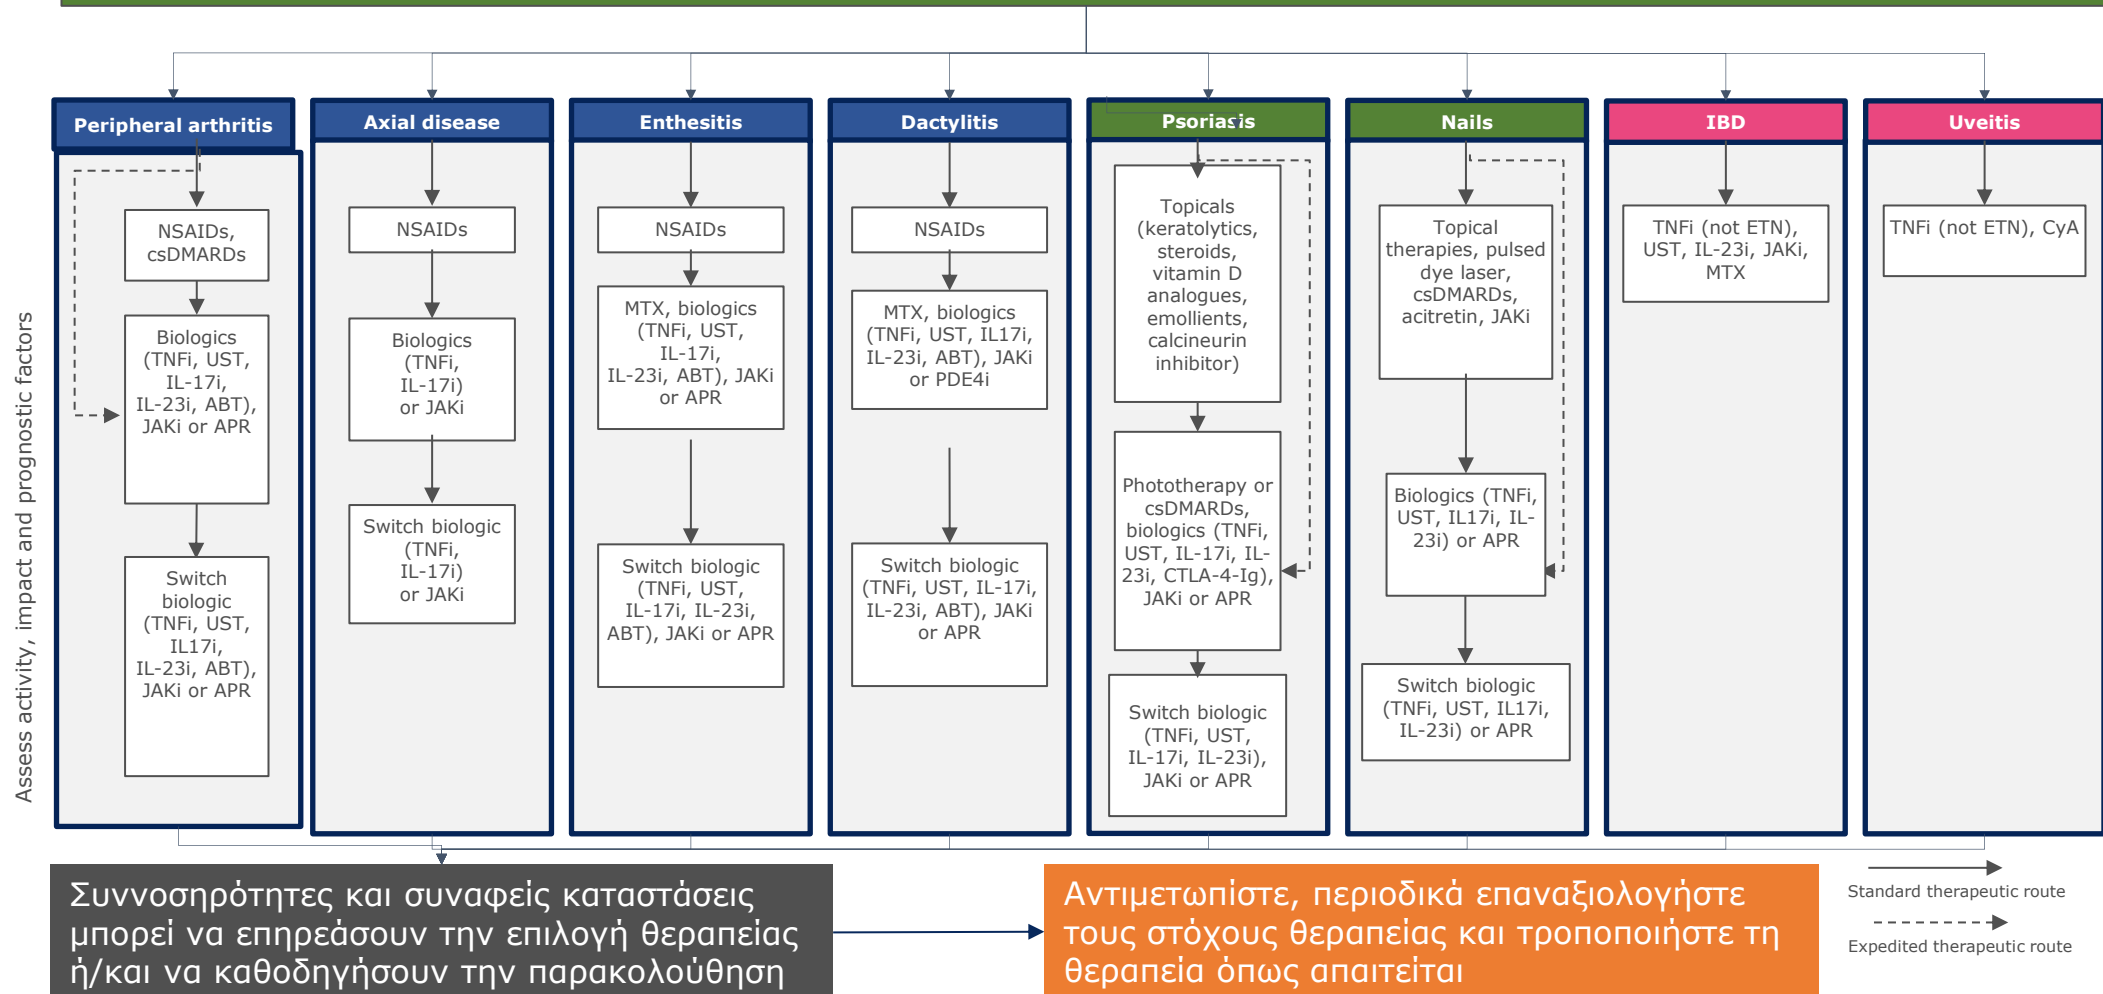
Assess activity, impact and prognostic factors

Peripheral arthritis

NSAIDs, csDMARDs

Biologics (TNFi, UST, IL-17i, IL-23i, ABT), JAKi or APR

Switch biologic (TNFi, UST, IL17i, IL-23i, ABT), JAKi or APR

Axial disease

NSAIDs

Biologics (TNFi, IL-17i) or JAKi

Switch biologic (TNFi, IL-17i) or JAKi

Enthesitis

NSAIDs

MTX, biologics (TNFi, UST, IL-17i, IL-23i, ABT), JAKi or APR

Switch biologic (TNFi, UST, IL-17i, IL-23i, ABT), JAKi or APR

Dactylitis

NSAIDs

MTX, biologics (TNFi, UST, IL17i, IL-23i, ABT), JAKi or PDE4i

Switch biologic (TNFi, UST, IL-17i, IL-23i, ABT), JAKi or APR

Psoriasis

Topicals (keratolytics, steroids, vitamin D analogues, emollients, calcineurin inhibitor)

Phototherapy or csDMARDs, biologics (TNFi, UST, IL-17i, IL-23i, CTLA-4-Ig), JAKi or APR

Switch biologic (TNFi, UST, IL-17i, IL-23i), JAKi or APR

Nails

Topical therapies, pulsed dye laser, csDMARDs, acitretin, JAKi

Biologics (TNFi, UST, IL17i, IL-23i) or APR

Switch biologic (TNFi, UST, IL17i, IL-23i) or APR

IBD

TNFi (not ETN), UST, IL-23i, JAKi, MTX

Uveitis

TNFi (not ETN), CyA

Συννοσηρότητες και συναφείς καταστάσεις μπορεί να επηρεάσουν την επιλογή θεραπείας ή/και να καθοδηγήσουν την παρακολούθηση

Αντιμετωπίστε, περιοδικά επαναξιολογήστε τους στόχους θεραπείας και τροποποιήστε τη θεραπεία όπως απαιτείται

Standard therapeutic route

Expedited therapeutic route